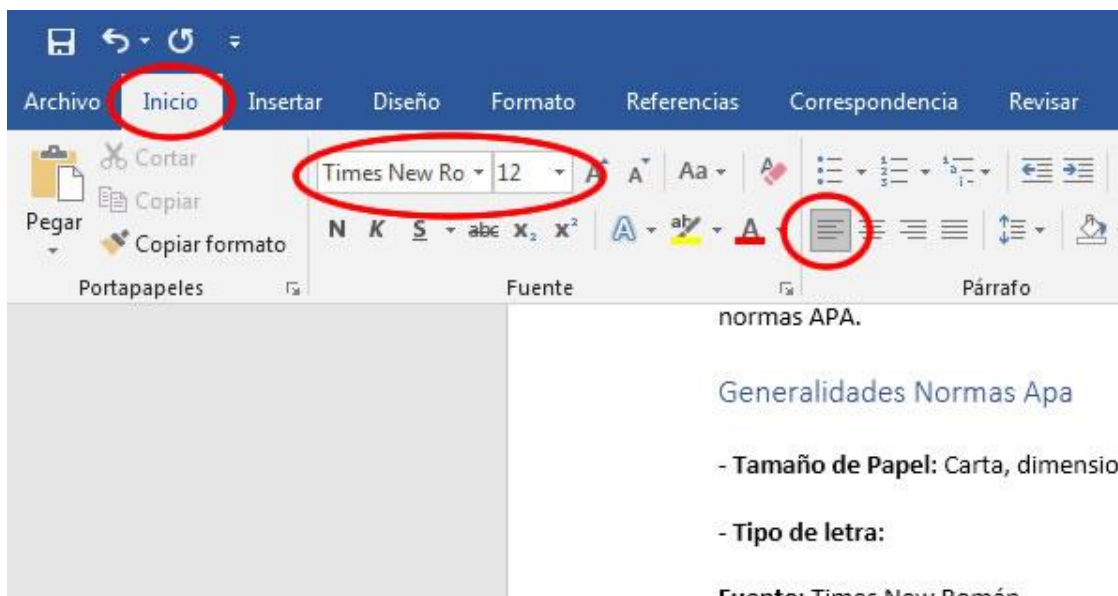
Archivo Inicio Insertar Diseño Formato Referencias Correspondencia Revisar

Cortar
Copiar
Pegar
Copiar formato
Portapapeles

Times New Ro 12
Aa
N K S abc $x_2$ $x^2$
Fuente

Párrafo

normas APA.

Generalidades Normas Apa

- **Tamaño de Papel:** Carta, dimensio

- **Tipo de letra:**

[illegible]